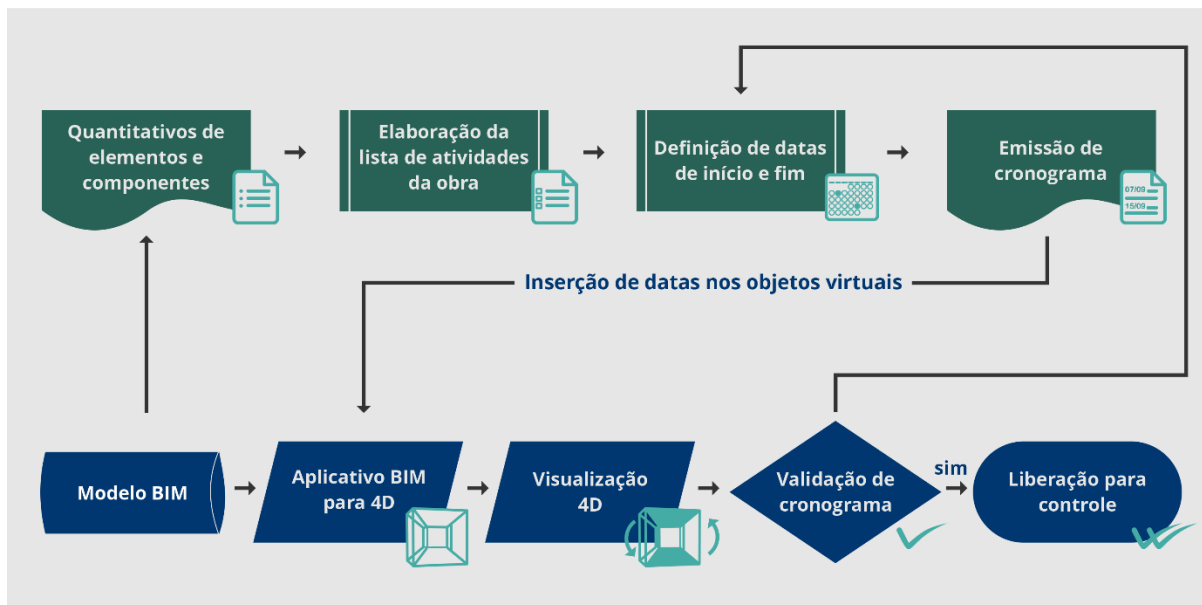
Quantitativos de elementos e componentes

Elaboração da lista de atividades da obra

Definição de datas de início e fim

Emissão de cronograma

07/09
15/09

Inserção de datas nos objetos virtuais

Modelo BIM

Aplicativo BIM para 4D

Visualização 4D

Validação de cronograma

sim

Liberação para controle